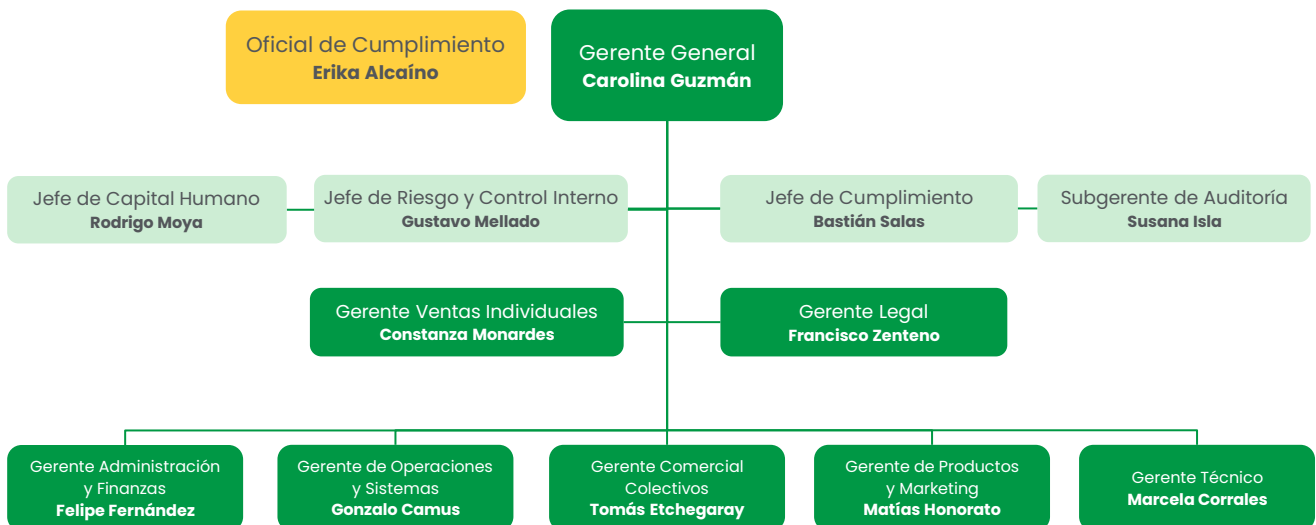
Oficial de Cumplimiento
Erika Alcaíno

Gerente General
Carolina Guzmán

Jefe de Capital Humano
Rodrigo Moya

Jefe de Riesgo y Control Interno
Gustavo Mellado

Jefe de Cumplimiento
Bastián Salas

Subgerente de Auditoría
Susana Isla

Gerente Ventas Individuales
Constanza Monardes

Gerente Legal
Francisco Zenteno

Gerente Administración y Finanzas
Felipe Fernández

Gerente de Operaciones y Sistemas
Gonzalo Camus

Gerente Comercial Colectivos
Tomás Etchegaray

Gerente de Productos y Marketing
Matías Honorato

Gerente Técnico
Marcela Corrales